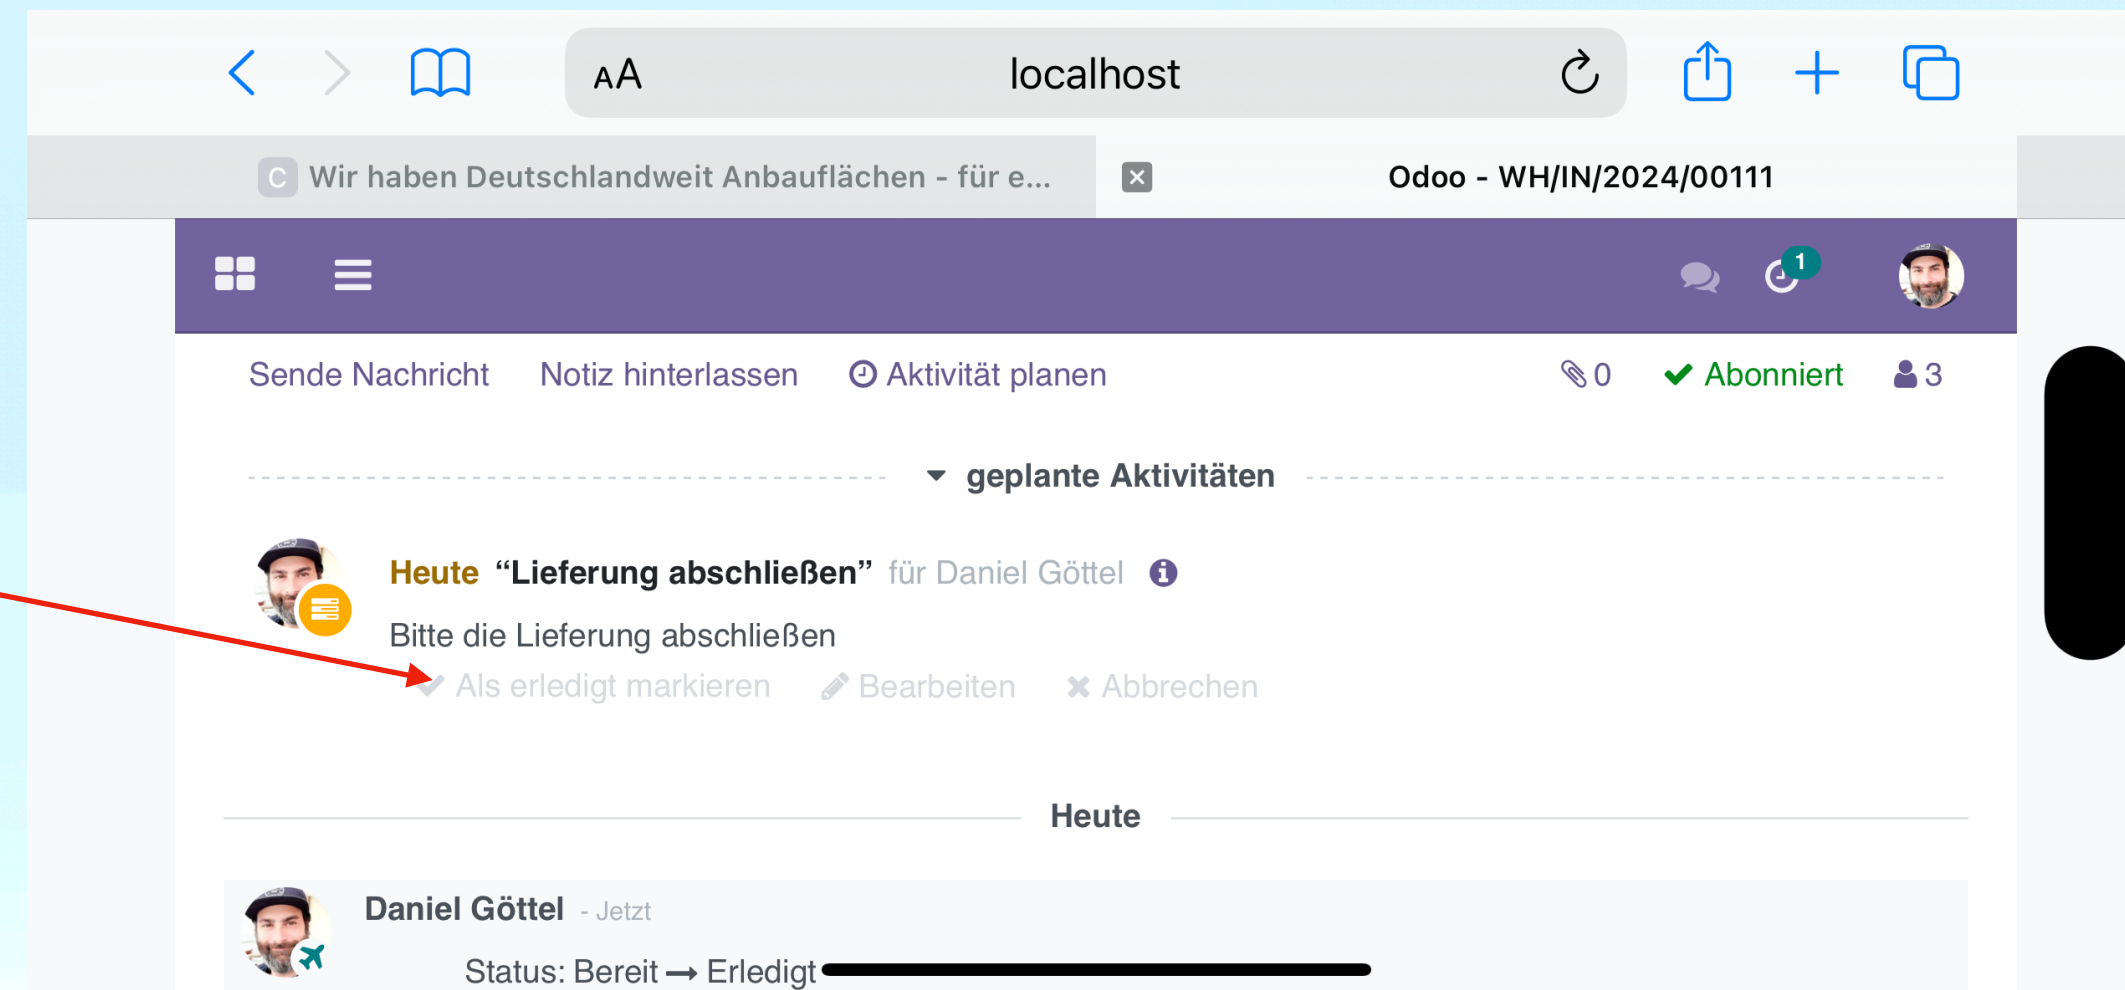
AA localhost

C Wir haben Deutschlandweit Anbauflächen - für e...

Odoo - WH/IN/2024/00111

1

Sende Nachricht Notiz hinterlassen Aktivität planen 0 Abonniert 3

geplante Aktivitäten

Heute “Lieferung abschließen” für Daniel Göttel

Bitte die Lieferung abschließen

Als erledigt markieren Bearbeiten Abbrechen

Heute

Daniel Göttel - Jetzt

Status: Bereit → Erledigt